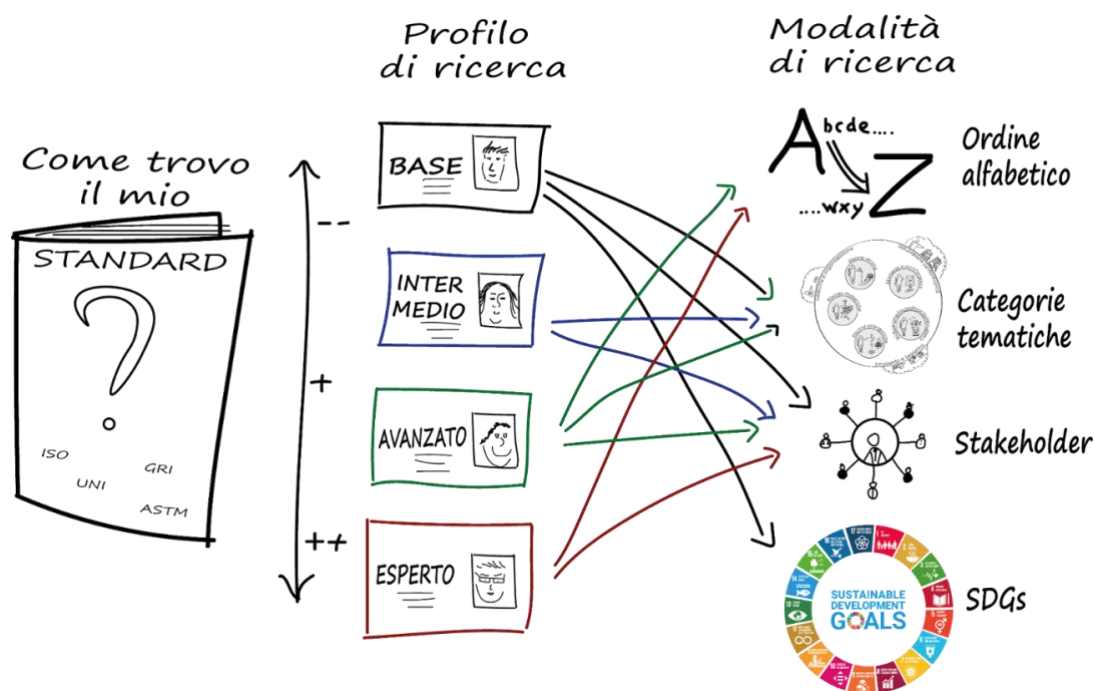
Profilo di ricerca

Modalità di ricerca

Come trovo il mio

STANDARD

?

ISO
UNI
GRI
ASTM

--
+
++

BASE

INTER MEDIO

AVANZATO

ESPERTO

A bcde....
....wxy Z

Ordine alfabetico

Categorie tematiche

Stakeholder

SUSTAINABLE DEVELOPMENT GOALS

SDGs